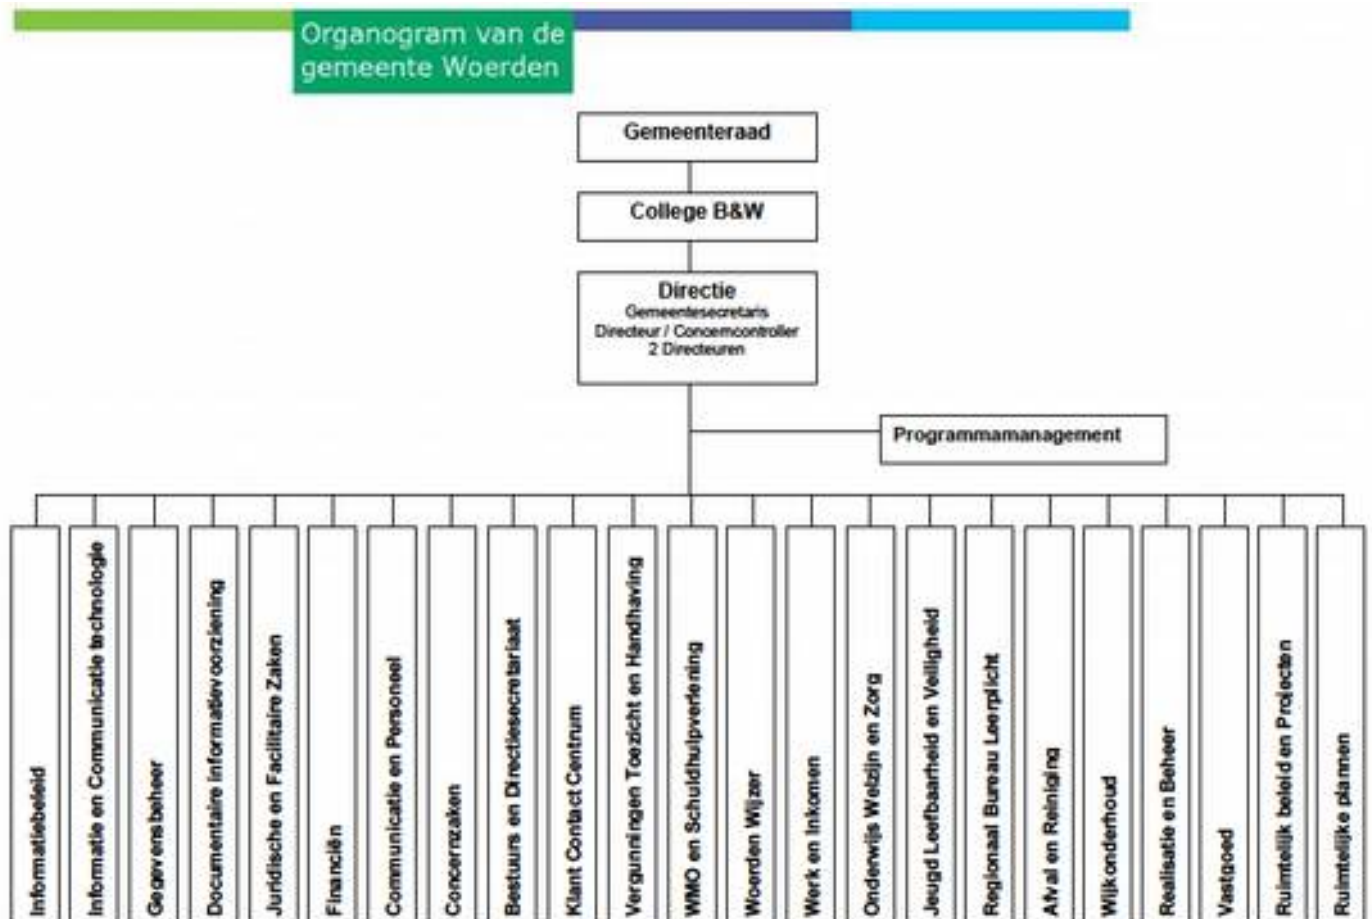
Organogram van de gemeente Woerden

Gemeenteraad

College B&W

Directie
Gemeentesecretaris
Directeur / Concerncontroller
2 Directeuren

Programmamanagement

Informatiebeleid

Informatie en Communicatie technologie

Gegevensbeheer

Documentaire informatievoorziening

Juridische en Facilitaire Zaken

Financiën

Communicatie en Personeel

Concernzaken

Bestuurs en Directiesecretariaat

Klant Contact Centrum

Vergunningen Toezicht en Handhaving

WMO en Schuldhulpverlening

Woerden Wijzer

Werk en Inkomen

Onderwijs Welzijn en Zorg

Jeugd Leefbaarheid en Veiligheid

Regionaal Bureau Leerplicht

Afval en Reiniging

Wijkonderhoud

Realisatie en Beheer

Vastgoed

Ruimtelijk beleid en Projecten

Ruimtelijke plannen